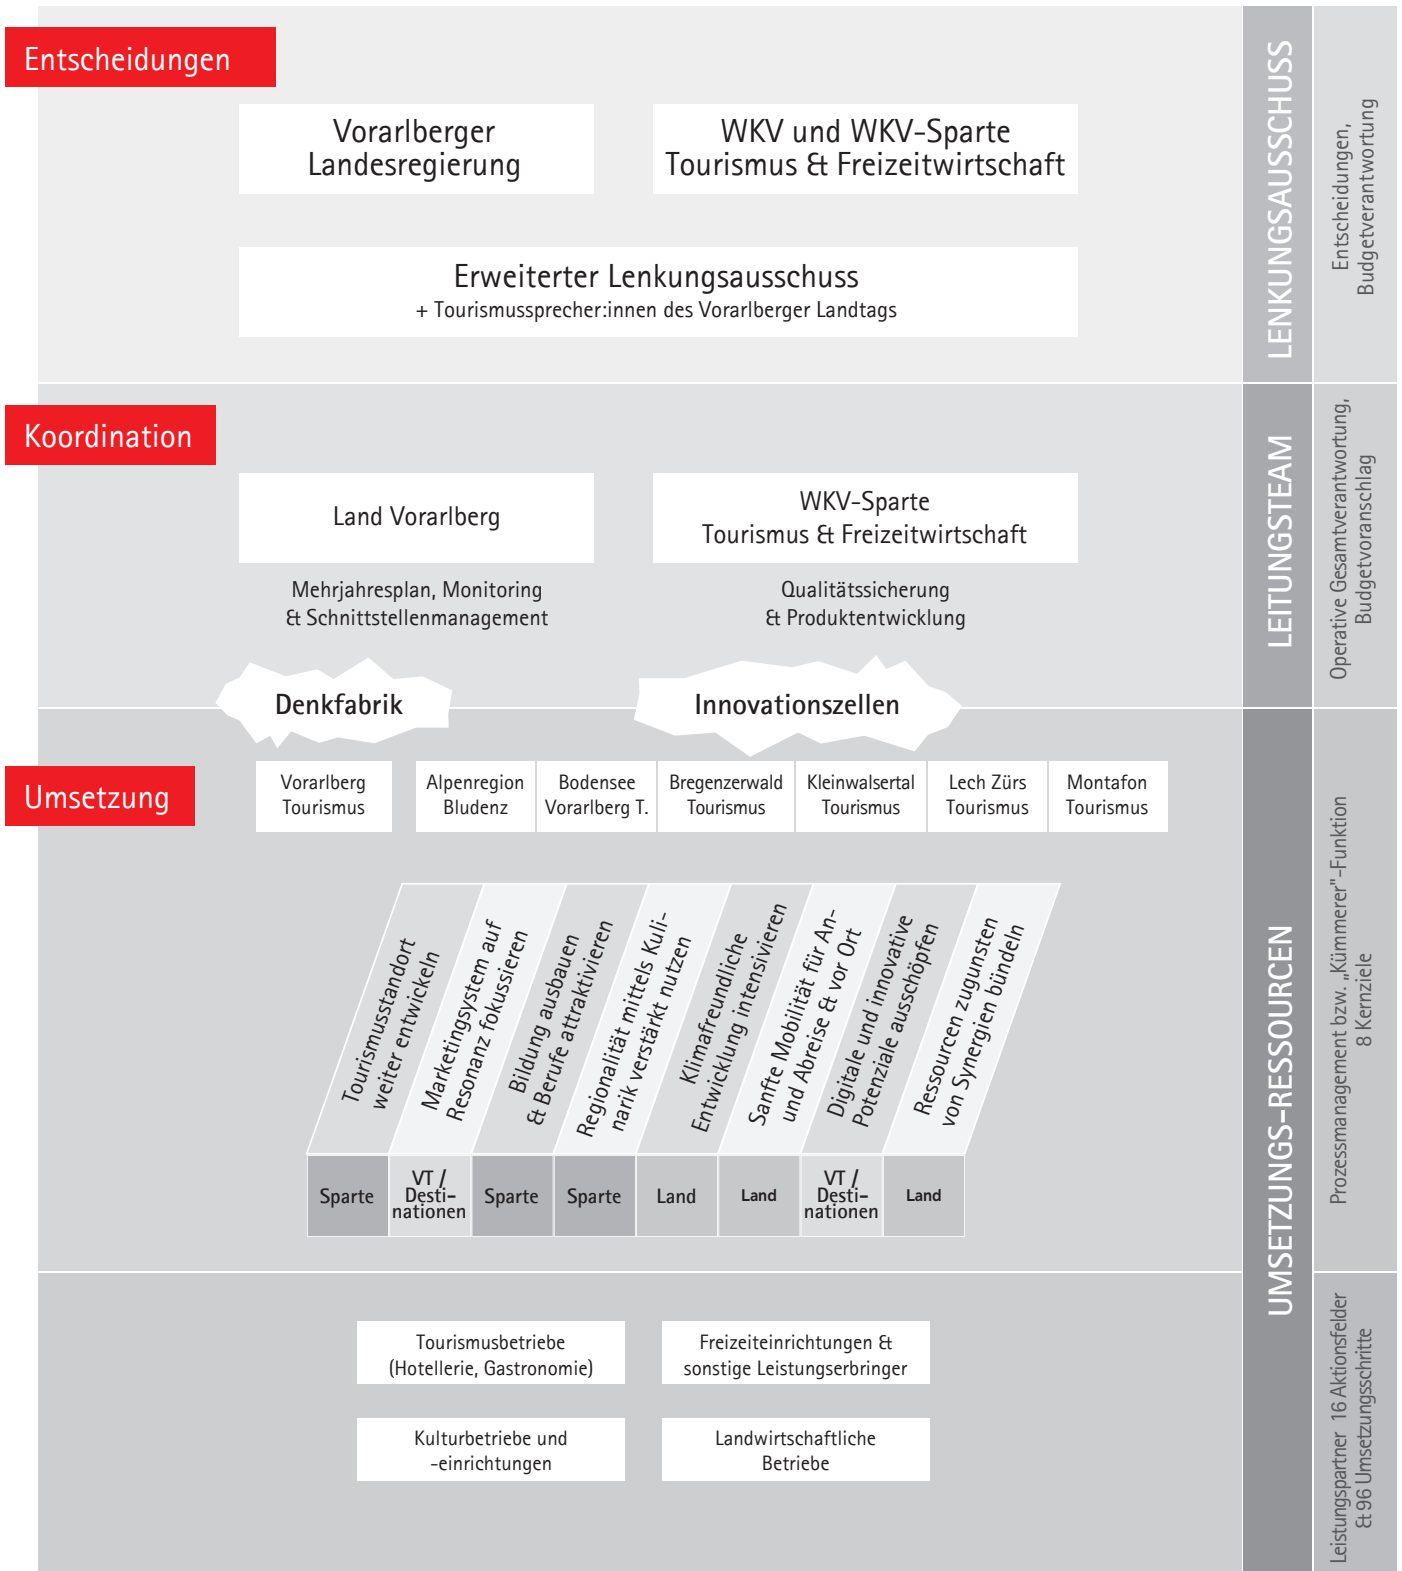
Entscheidungen

Vorarlberger Landesregierung

WKV und WKV-Sparte Tourismus & Freizeitwirtschaft

Erweiterter Lenkungsausschuss
+ Tourismussprecher:innen des Vorarlberger Landtags

LENKUNGSAUSSCHUSS

Entscheidungen, Budgetverantwortung

Koordination

Land Vorarlberg

WKV-Sparte Tourismus & Freizeitwirtschaft

Mehrjahresplan, Monitoring & Schnittstellenmanagement

Qualitätssicherung & Produktentwicklung

LEITUNGSTEAM

Operative Gesamtverantwortung, Budgetvoranschlag

Denkfabrik

Innovationszellen

Umsetzung

Vorarlberg Tourismus

Alpenregion Bludenz

Bodensee Vorarlberg T.

Bregenzerwald Tourismus

Kleinwalsertal Tourismus

Lech Zürs Tourismus

Montafon Tourismus

Tourismusstandort weiter entwickeln

Marketingsystem auf Resonanz fokussieren

Bildung ausbauen & Berufe attraktivieren

Regionalität mittels Kulinarik verstärkt nutzen

Klimafreundliche Entwicklung intensivieren

Sanfte Mobilität für An- und Abreise & vor Ort

Digitale und innovative Potenziale ausschöpfen

Ressourcen zugunsten von Synergien bündeln

| Sparte | VT / Destinationen | Sparte | Sparte | Land | Land | VT / Destinationen | Land |
|---|---|---|---|---|---|---|---|

UMSETZUNGS-RESSOURCEN

Prozessmanagement bzw. „Kümmerer"-Funktion 8 Kernziele

Tourismusbetriebe (Hotellerie, Gastronomie)

Freizeiteinrichtungen & sonstige Leistungserbringer

Kulturbetriebe und -einrichtungen

Landwirtschaftliche Betriebe

Leistungspartner 16 Aktionsfelder & 96 Umsetzungsschritte